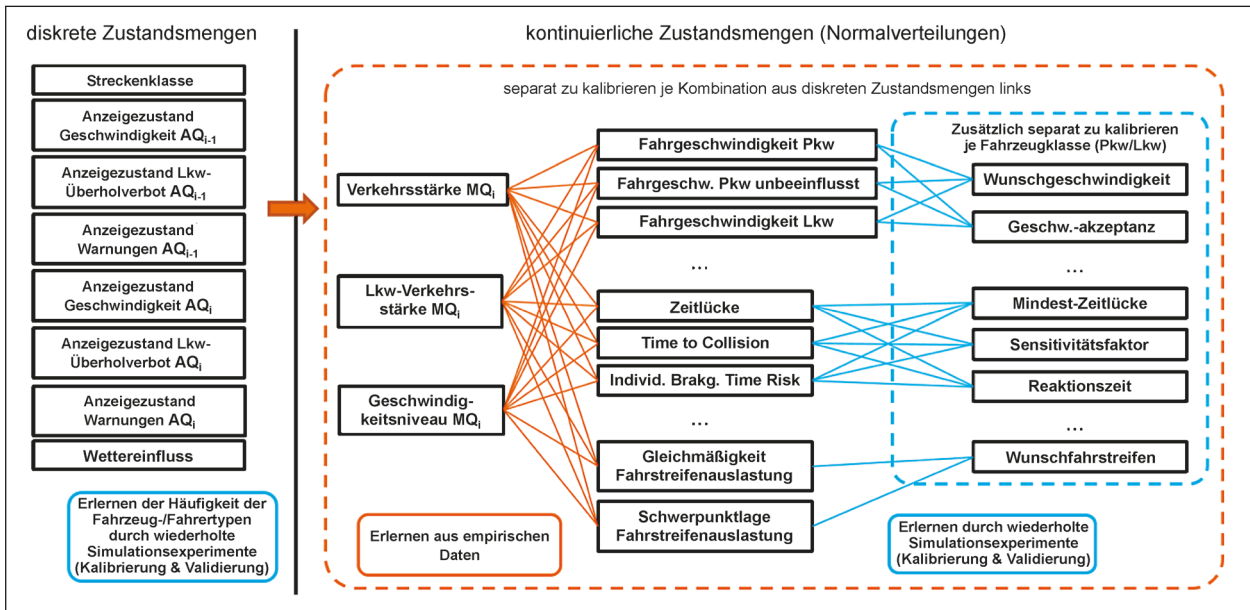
diskrete Zustandsmengen

Streckenklasse

Anzeigezustand Geschwindigkeit $AQ_{i-1}$

Anzeigezustand Lkw-Überholverbot $AQ_{i-1}$

Anzeigezustand Warnungen $AQ_{i-1}$

Anzeigezustand Geschwindigkeit $AQ_{i}$

Anzeigezustand Lkw-Überholverbot $AQ_{i}$

Anzeigezustand Warnungen $AQ_{i}$

Wettereinfluss

Erlernen der Häufigkeit der Fahrzeug-/Fahrertypen durch wiederholte Simulationsexperimente (Kalibrierung & Validierung)

kontinuierliche Zustandsmengen (Normalverteilungen)

separat zu kalibrieren je Kombination aus diskreten Zustandsmengen links

Verkehrsstärke $MQ_i$

Lkw-Verkehrsstärke $MQ_i$

Geschwindigkeitsniveau $MQ_i$

Fahrgeschwindigkeit Pkw

Fahrgeschw. Pkw unbeeinflusst

Fahrgeschwindigkeit Lkw

...

Zeitlücke

Time to Collision

Individ. Brakg. Time Risk

...

Gleichmäßigkeit Fahrstreifenauslastung

Schwerpunktlage Fahrstreifenauslastung

Erlernen aus empirischen Daten

Zusätzlich separat zu kalibrieren je Fahrzeugklasse (Pkw/Lkw)

Wunschgeschwindigkeit

Geschw.-akzeptanz

...

Mindest-Zeitlücke

Sensitivitätsfaktor

Reaktionszeit

...

Wunschfahrstreifen

Erlernen durch wiederholte Simulationsexperimente (Kalibrierung & Validierung)